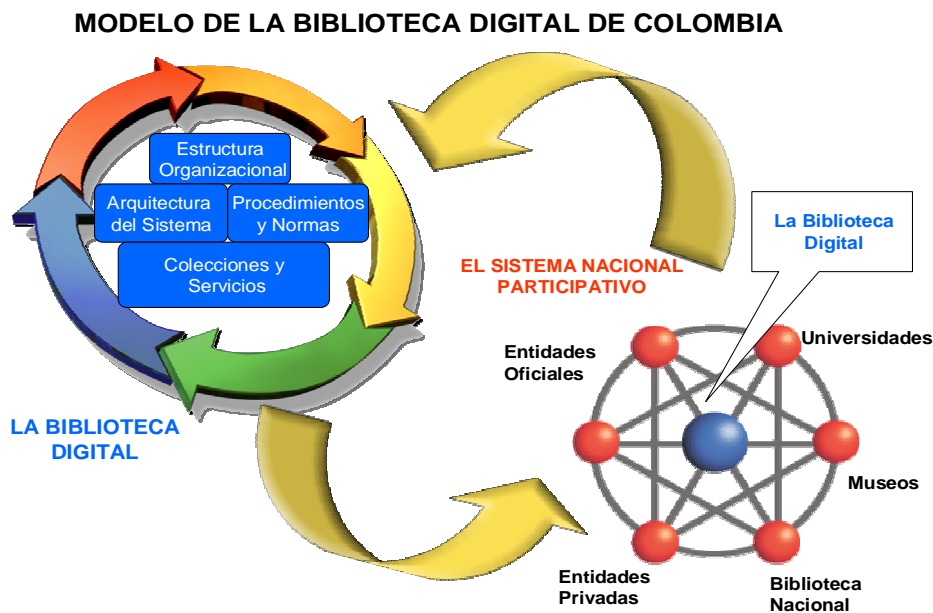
MODELO DE LA BIBLIOTECA DIGITAL DE COLOMBIA

Estructura Organizacional

Arquitectura del Sistema

Procedimientos y Normas

Colecciones y Servicios

LA BIBLIOTECA DIGITAL

EL SISTEMA NACIONAL PARTICIPATIVO

La Biblioteca Digital

Entidades Oficiales

Universidades

Museos

Entidades Privadas

Biblioteca Nacional